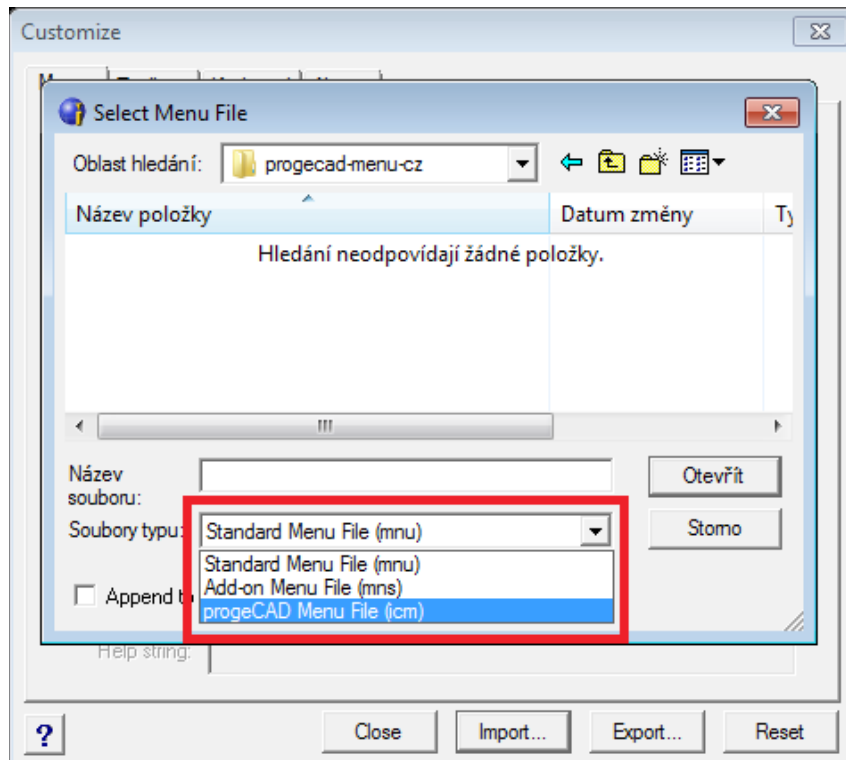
Customize

Select Menu File

Oblast hledání: progecad-menu-cz

Název položky | Datum změny | Ty

Hledání neodpovídají žádné položky.

Název souboru:

Otevřít

Soubory typu: Standard Menu File (mnu)

Storno

Standard Menu File (mnu)
Add-on Menu File (mns)
progeCAD Menu File (icm)

Append t

Help string:

?

Close

Import...

Export...

Reset